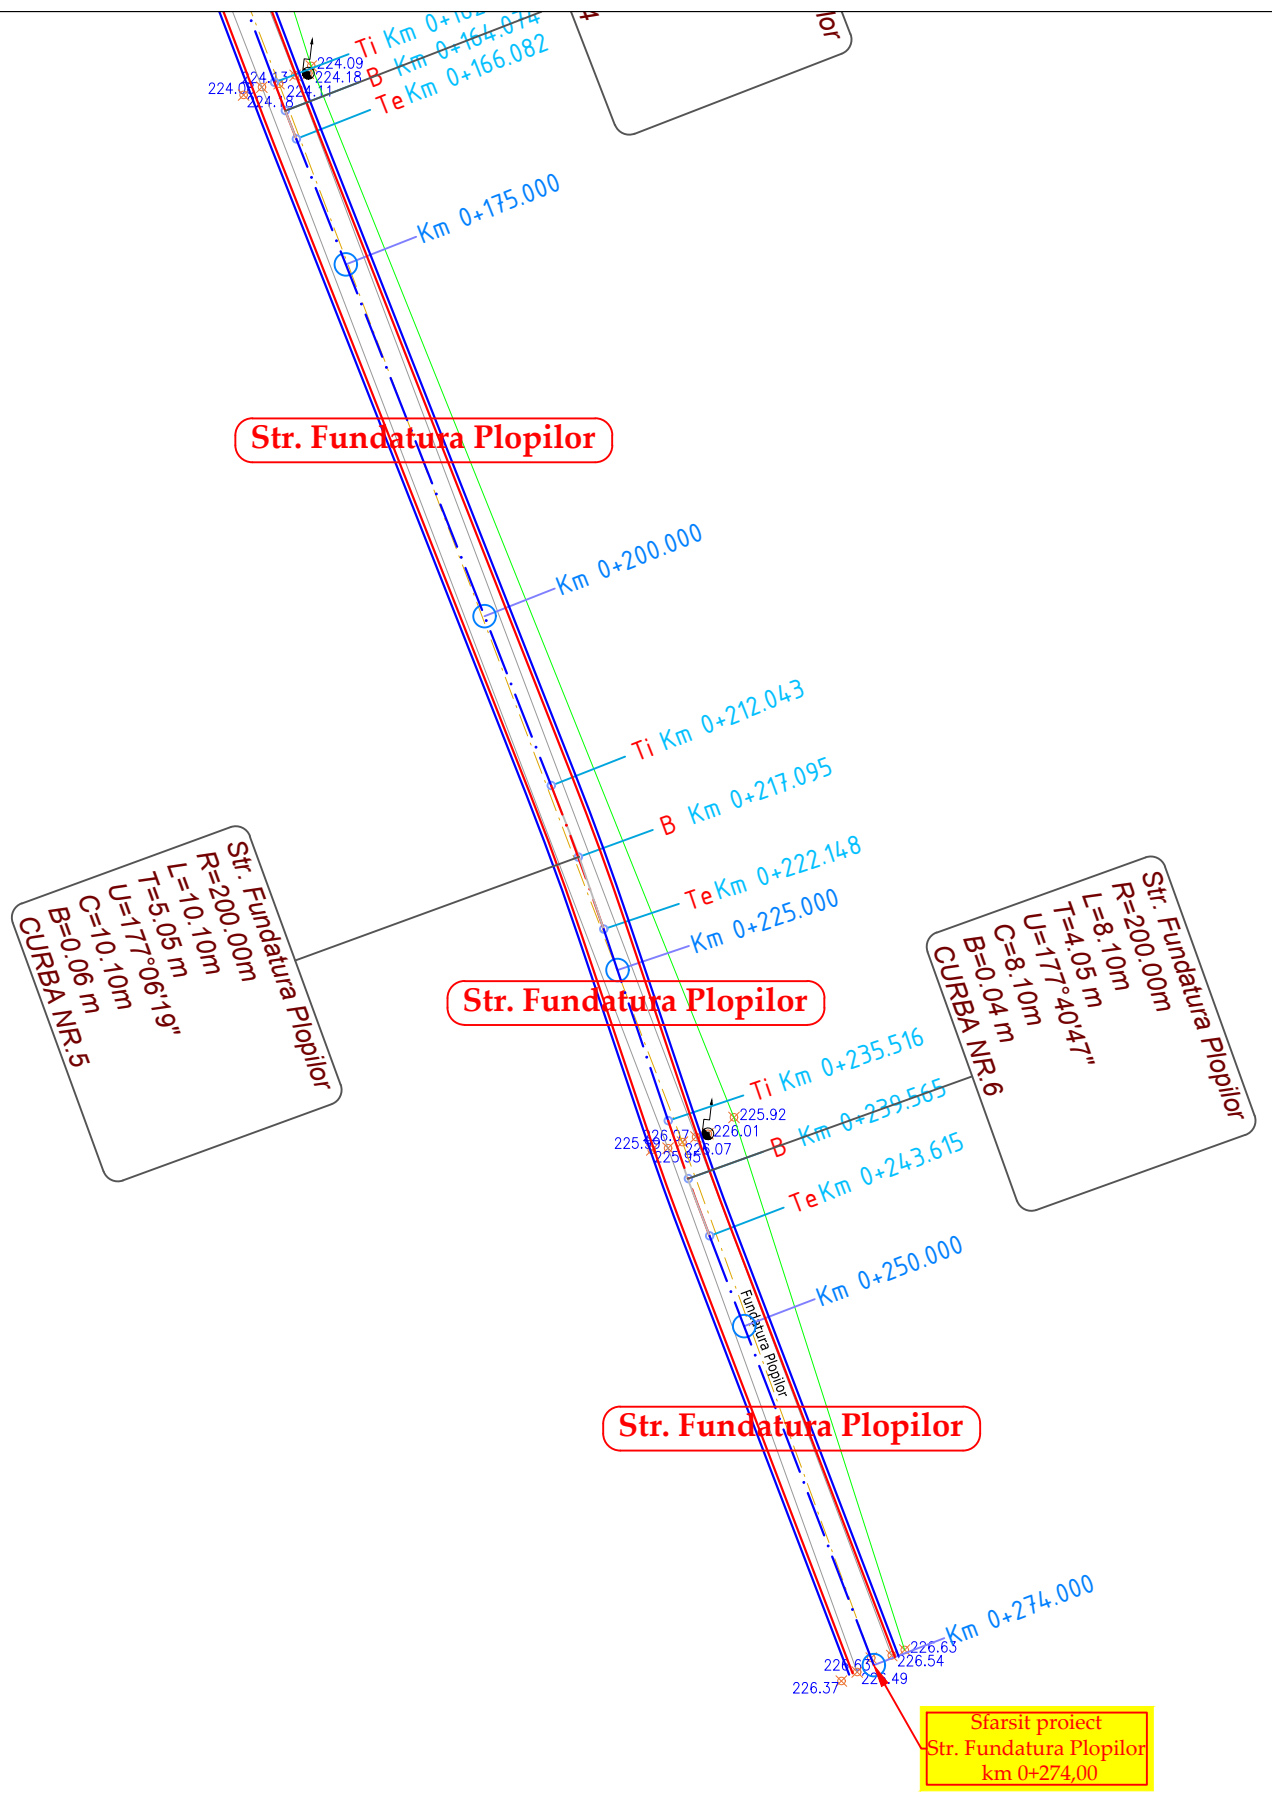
Ti Km 0+16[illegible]
B Km 0+164.074
Te Km 0+166.082
224.09
224.13
224.18
224.05
224.11
224.18
lor
Km 0+175.000
Str. Fundatura Plopilor
Km 0+200.000
Ti Km 0+212.043
B Km 0+217.095
Te Km 0+222.148
Km 0+225.000
Str. Fundatura Plopilor
R=200.00m
L=10.10m
T=5.05 m
U=177°06'19"
C=10.10m
B=0.06 m
CURBA NR.5
Str. Fundatura Plopilor
Ti Km 0+235.516
B Km 0+239.565
Te Km 0+243.615
225.92
226.01
226.07
226.07
225.95
225.95
Str. Fundatura Plopilor
R=200.00m
L=8.10m
T=4.05 m
U=177°40'47"
C=8.10m
B=0.04 m
CURBA NR.6
Km 0+250.000
Fundatura Plopilor
Str. Fundatura Plopilor
Km 0+274.000
226.63
226.54
226.66
226.49
226.37
Sfarsit proiect
Str. Fundatura Plopilor
km 0+274,00